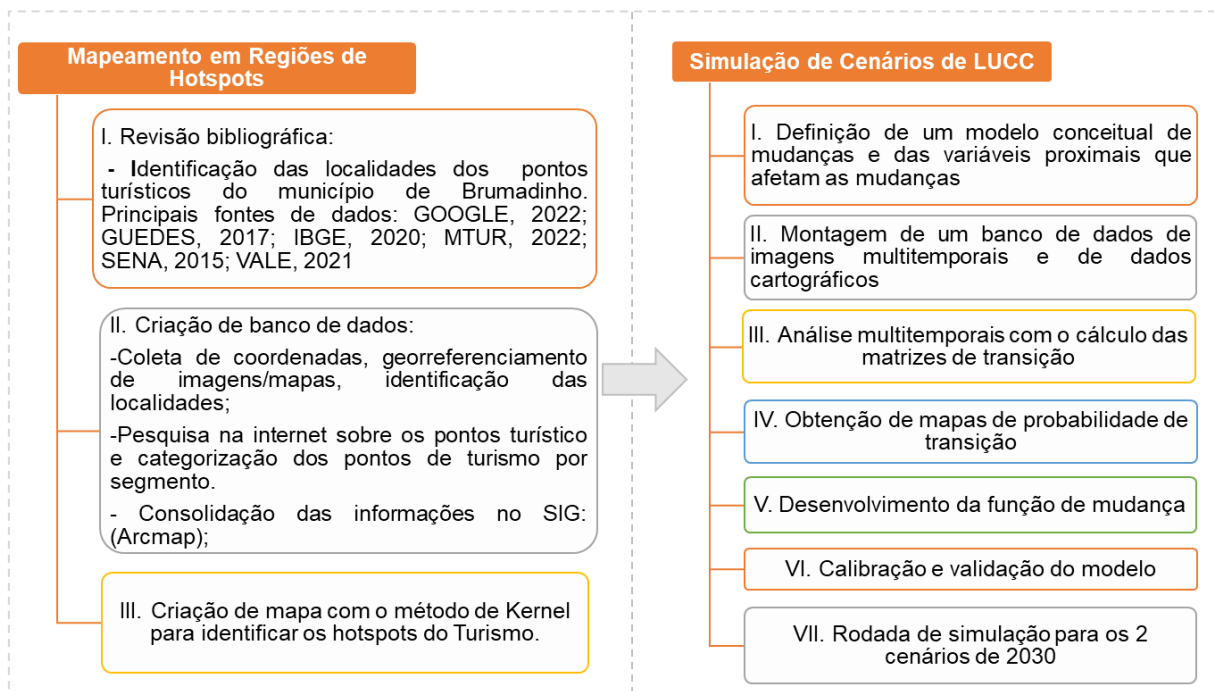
Mapeamento em Regiões de Hotspots

I. Revisão bibliográfica:

- Identificação das localidades dos pontos turísticos do município de Brumadinho. Principais fontes de dados: GOOGLE, 2022; GUEDES, 2017; IBGE, 2020; MTUR, 2022; SENA, 2015; VALE, 2021

II. Criação de banco de dados:

-Coleta de coordenadas, georreferenciamento de imagens/mapas, identificação das localidades;

-Pesquisa na internet sobre os pontos turístico e categorização dos pontos de turismo por segmento.

- Consolidação das informações no SIG: (Arcmap);

III. Criação de mapa com o método de Kernel para identificar os hotspots do Turismo.

Simulação de Cenários de LUCC

I. Definição de um modelo conceitual de mudanças e das variáveis proximais que afetam as mudanças

II. Montagem de um banco de dados de imagens multitemporais e de dados cartográficos

III. Análise multitemporais com o cálculo das matrizes de transição

IV. Obtenção de mapas de probabilidade de transição

V. Desenvolvimento da função de mudança

VI. Calibração e validação do modelo

VII. Rodada de simulação para os 2 cenários de 2030